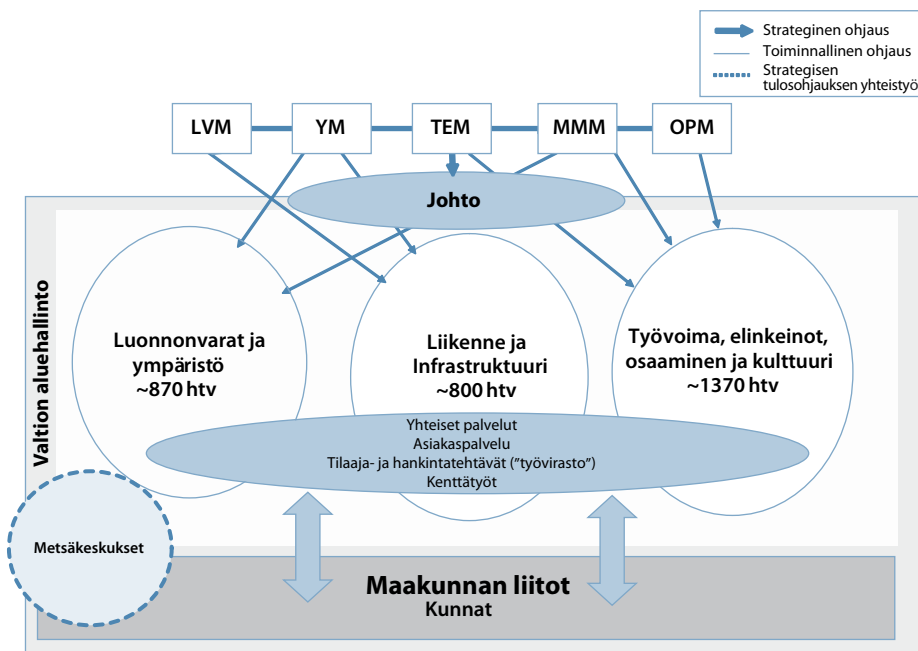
Strateginen ohjaus
Toiminnallinen ohjaus
Strategisen tulosohjauksen yhteistyö

LVM
YM
TEM
MMM
OPM

Johto

Valtion aluehallinto

Luonnonvarat ja ympäristö ~870 htv

Liikenne ja Infrastruktuuri ~800 htv

Työvoima, elinkeinot, osaaminen ja kulttuuri ~1370 htv

Yhteiset palvelut
Asiakaspalvelu
Tilaaja- ja hankintatehtävät (”työvirasto”)
Kenttätyöt

Metsäkeskukset

Maakunnan liitot
Kunnat